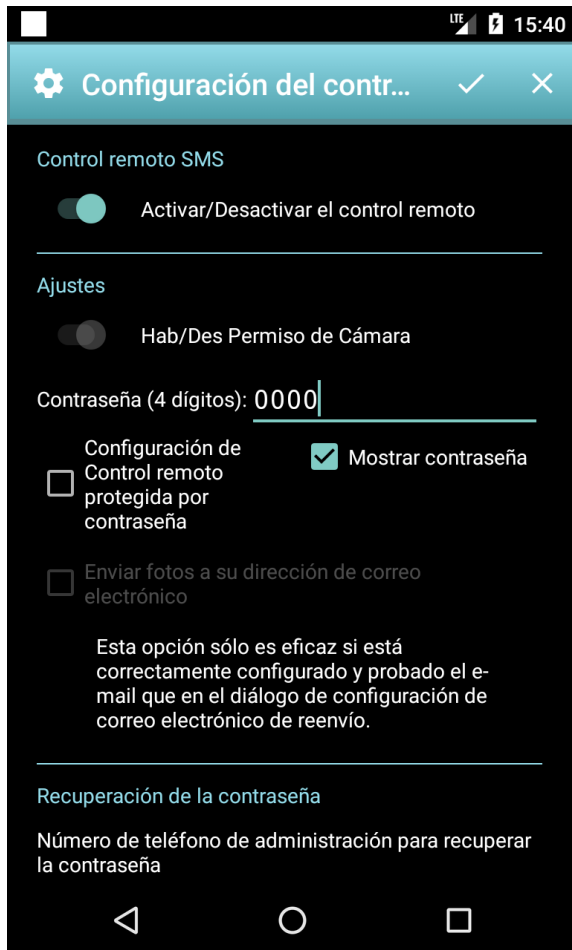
LTE 15:40

Configuración del contr...

Control remoto SMS

Activar/Desactivar el control remoto

Ajustes

Hab/Des Permiso de Cámara

Contraseña (4 dígitos): 0000

Configuración de Control remoto protegida por contraseña

Mostrar contraseña

Enviar fotos a su dirección de correo electrónico

Esta opción sólo es eficaz si está correctamente configurado y probado el e-mail que en el diálogo de configuración de correo electrónico de reenvío.

Recuperación de la contraseña

Número de teléfono de administración para recuperar la contraseña